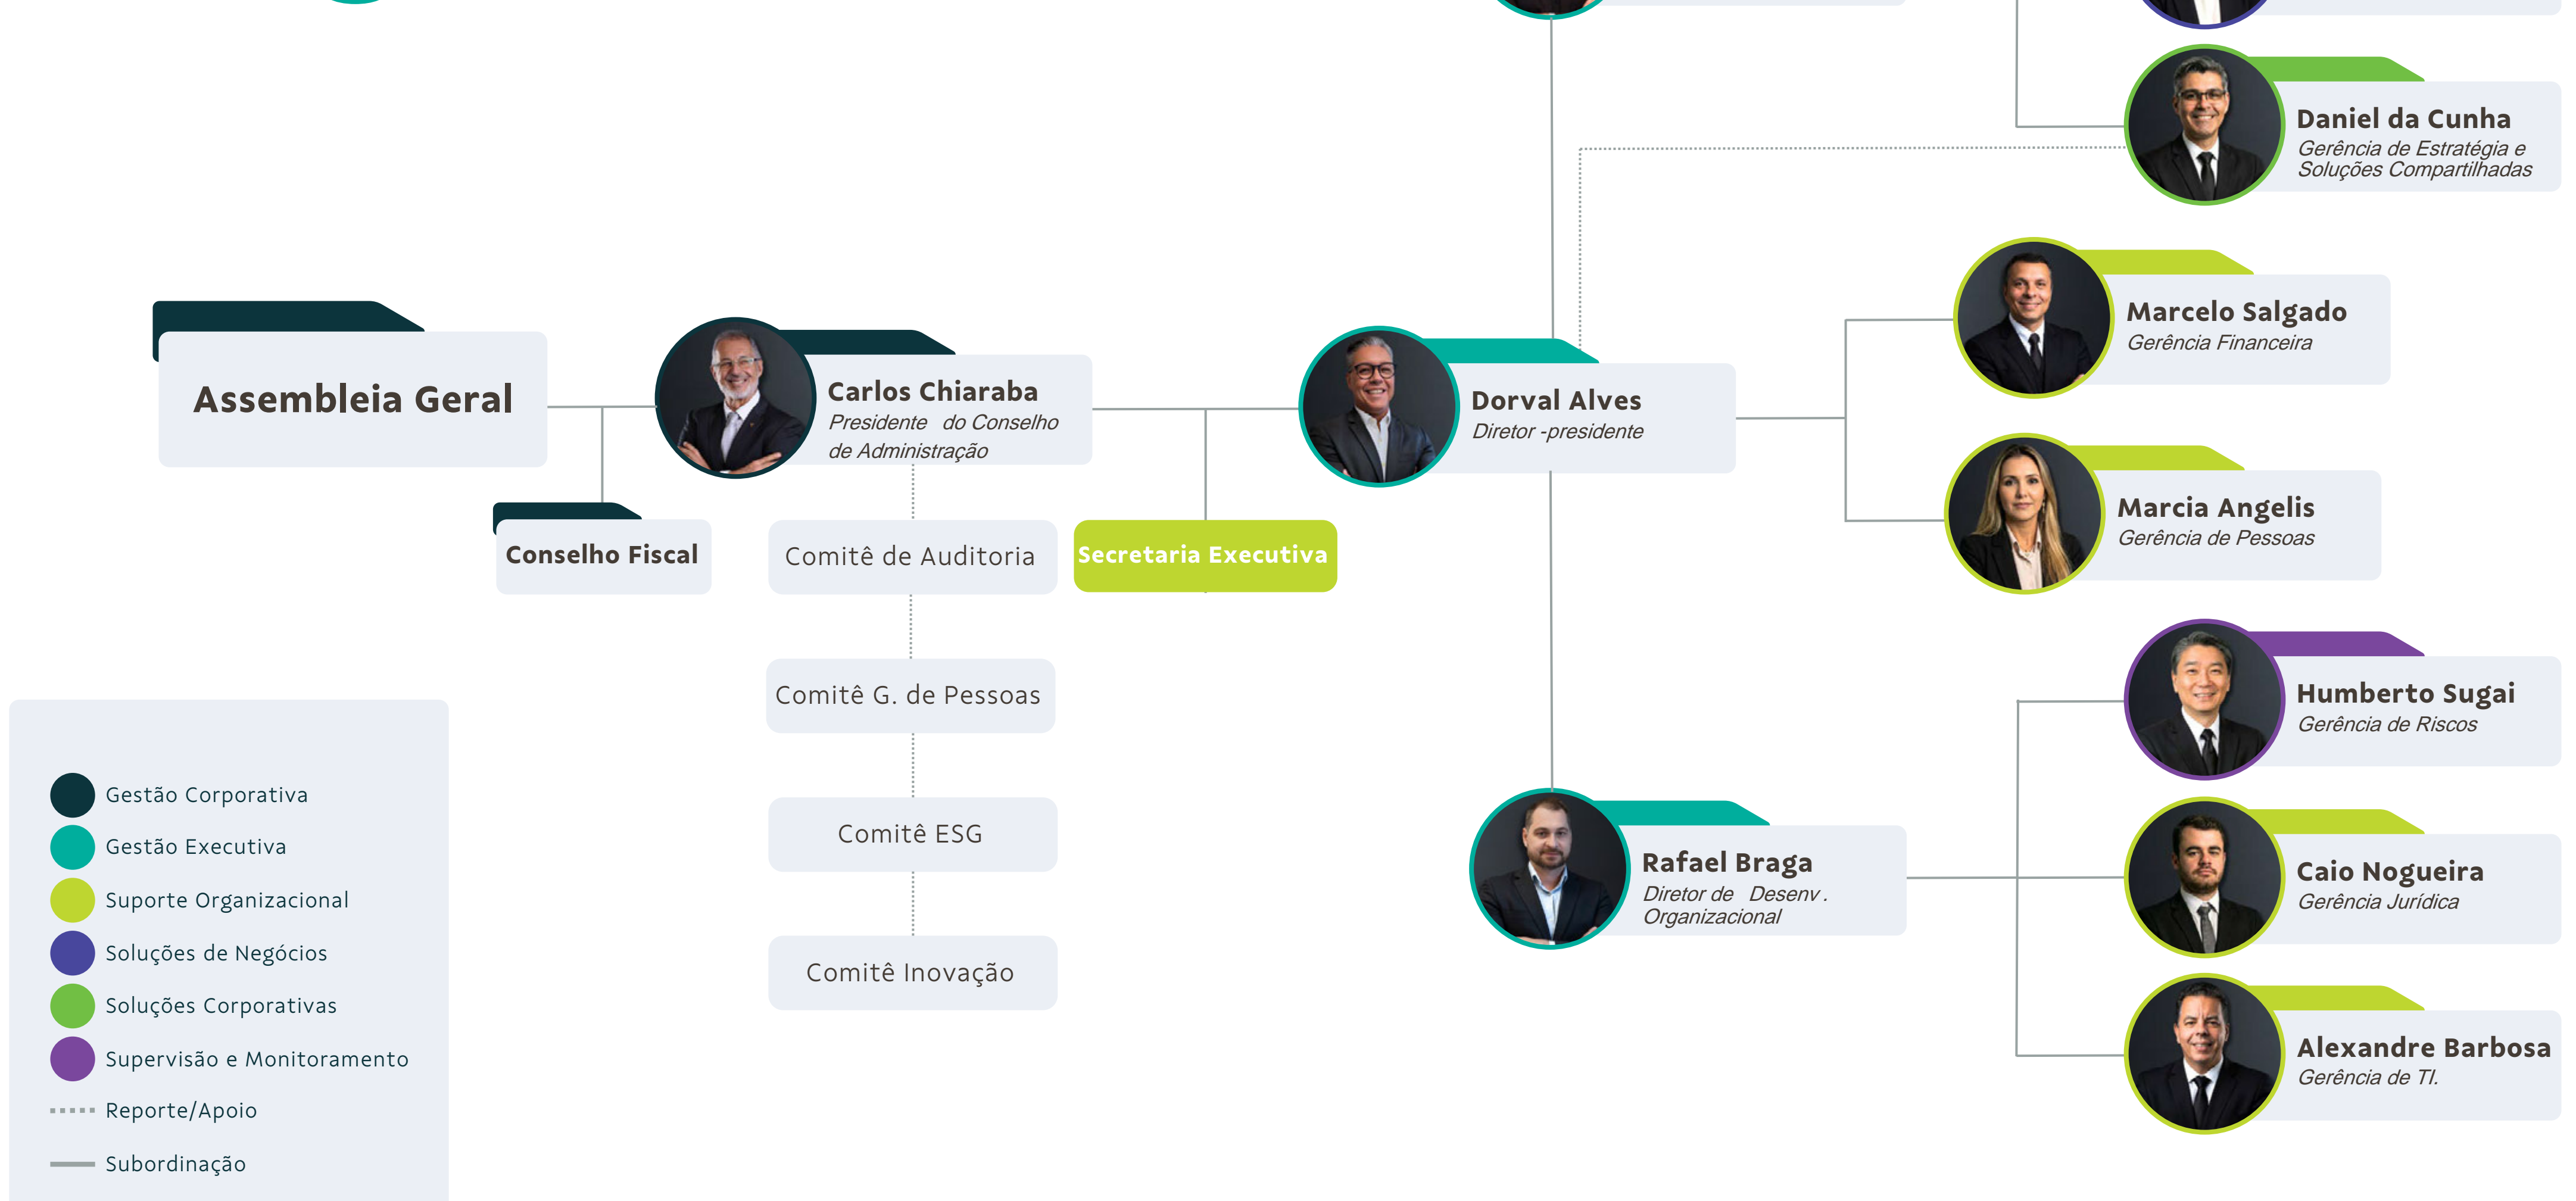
Daniel da Cunha
Gerência de Estratégia e Soluções Compartilhadas

Assembleia Geral

Carlos Chiaraba
Presidente do Conselho de Administração

Dorval Alves
Diretor -presidente

Marcelo Salgado
Gerência Financeira

Marcia Angelis
Gerência de Pessoas

Conselho Fiscal

Comitê de Auditoria

Secretaria Executiva

Comitê G. de Pessoas

Comitê ESG

Comitê Inovação

Humberto Sugai
Gerência de Riscos

Rafael Braga
Diretor de Desenv. Organizacional

Caio Nogueira
Gerência Jurídica

Alexandre Barbosa
Gerência de TI.

Gestão Corporativa
Gestão Executiva
Suporte Organizacional
Soluções de Negócios
Soluções Corporativas
Supervisão e Monitoramento
Reporte/Apoio
Subordinação